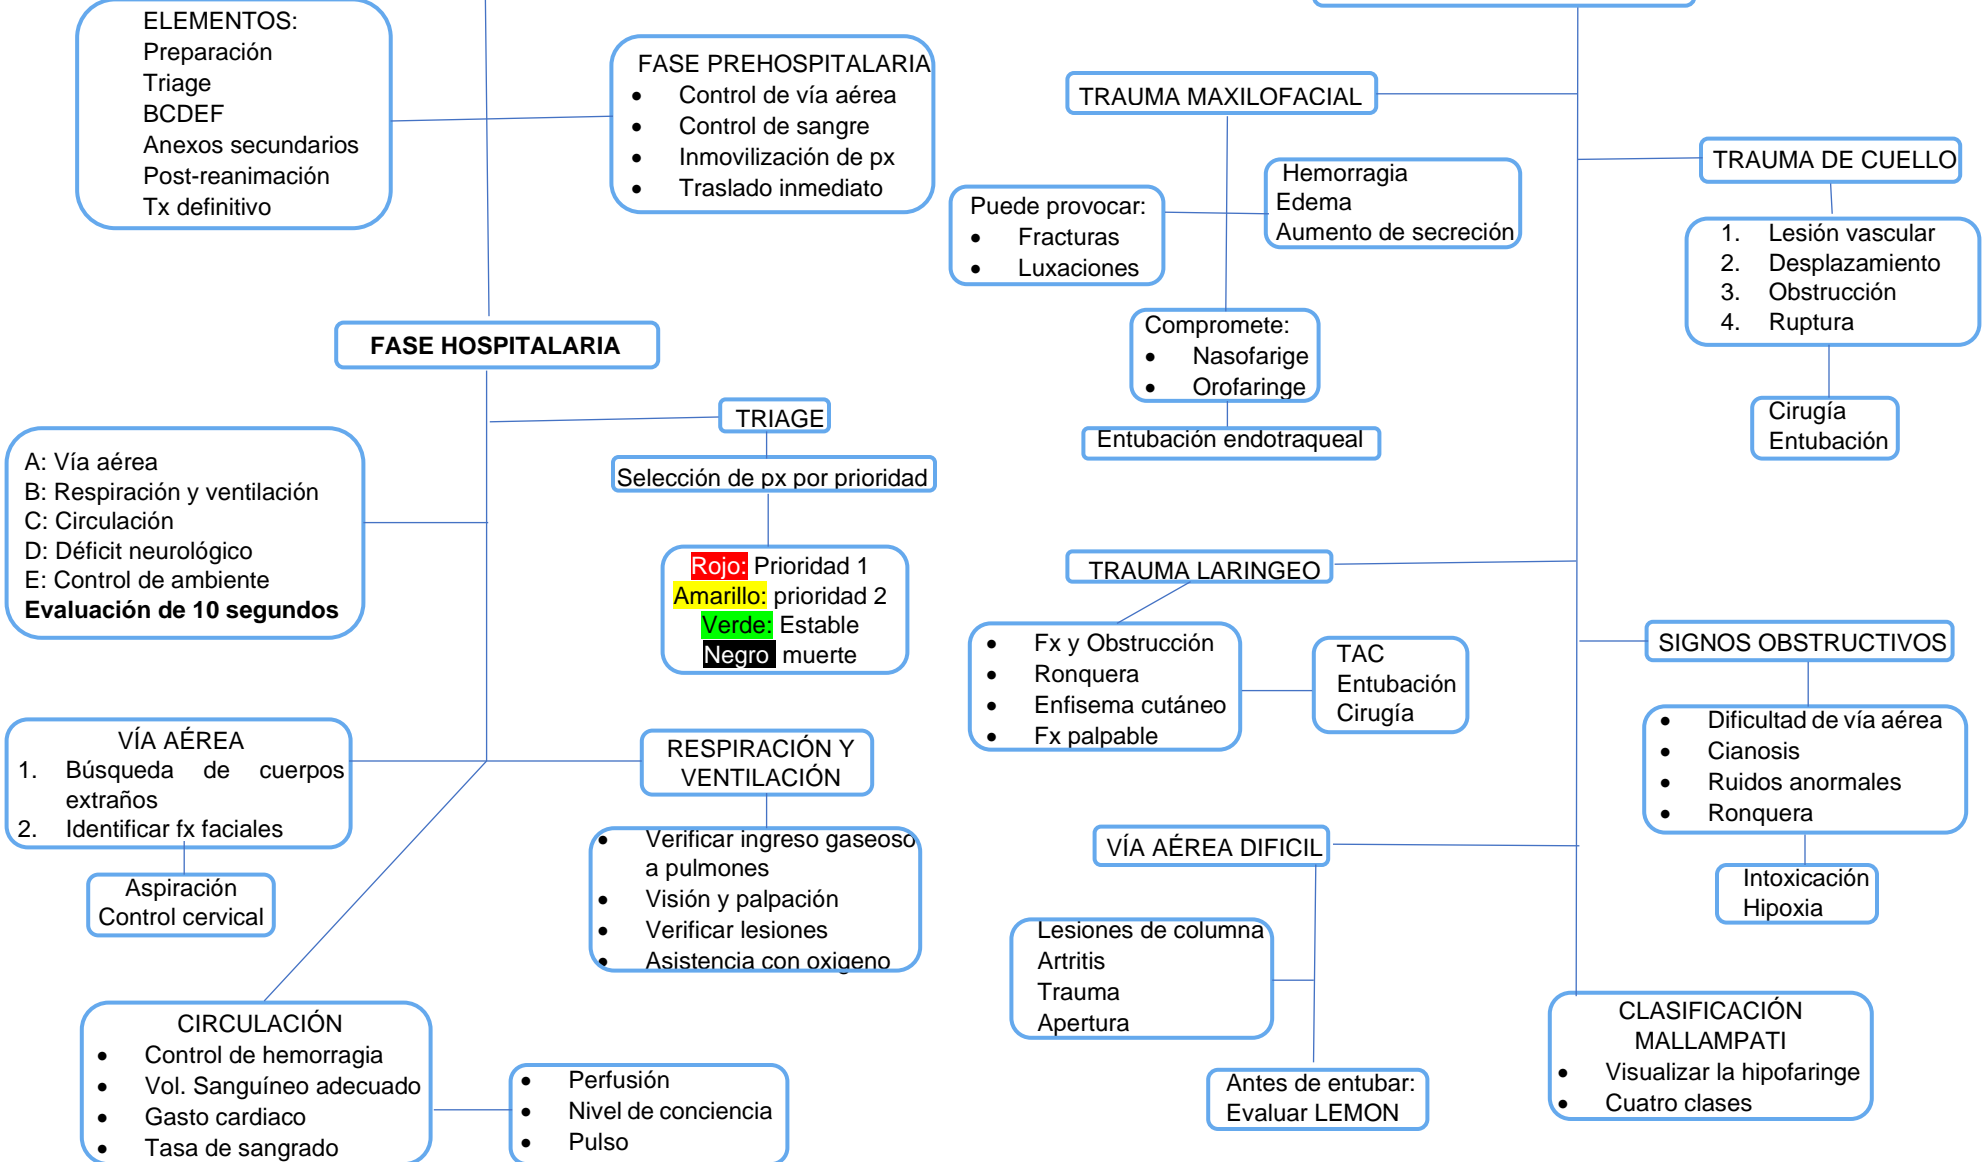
ELEMENTOS:
Preparación
Triage
BCDEF
Anexos secundarios
Post-reanimación
Tx definitivo

FASE PREHOSPITALARIA
- Control de vía aérea
- Control de sangre
- Inmovilización de px
- Traslado inmediato

TRAUMA MAXILOFACIAL

Puede provocar:
- Fracturas
- Luxaciones

Hemorragia
Edema
Aumento de secreción

Compromete:
- Nasofarige
- Orofaringe

Entubación endotraqueal

TRAUMA DE CUELLO

1. Lesión vascular
2. Desplazamiento
3. Obstrucción
4. Ruptura

Cirugía
Entubación

FASE HOSPITALARIA

TRIAGE

Selección de px por prioridad

Rojo: Prioridad 1
Amarillo: prioridad 2
Verde: Estable
Negro muerte

A: Vía aérea
B: Respiración y ventilación
C: Circulación
D: Déficit neurológico
E: Control de ambiente
**Evaluación de 10 segundos**

TRAUMA LARINGEO

- Fx y Obstrucción
- Ronquera
- Enfisema cutáneo
- Fx palpable

TAC
Entubación
Cirugía

SIGNOS OBSTRUCTIVOS

- Dificultad de vía aérea
- Cianosis
- Ruidos anormales
- Ronquera

Intoxicación
Hipoxia

VÍA AÉREA
1. Búsqueda de cuerpos extraños
2. Identificar fx faciales

Aspiración
Control cervical

RESPIRACIÓN Y VENTILACIÓN

- Verificar ingreso gaseoso a pulmones
- Visión y palpación
- Verificar lesiones
- Asistencia con oxigeno

VÍA AÉREA DIFICIL

Lesiones de columna
Artritis
Trauma
Apertura

Antes de entubar:
Evaluar LEMON

CLASIFICACIÓN MALLAMPATI
- Visualizar la hipofaringe
- Cuatro clases

CIRCULACIÓN
- Control de hemorragia
- Vol. Sanguíneo adecuado
- Gasto cardiaco
- Tasa de sangrado

- Perfusión
- Nivel de conciencia
- Pulso